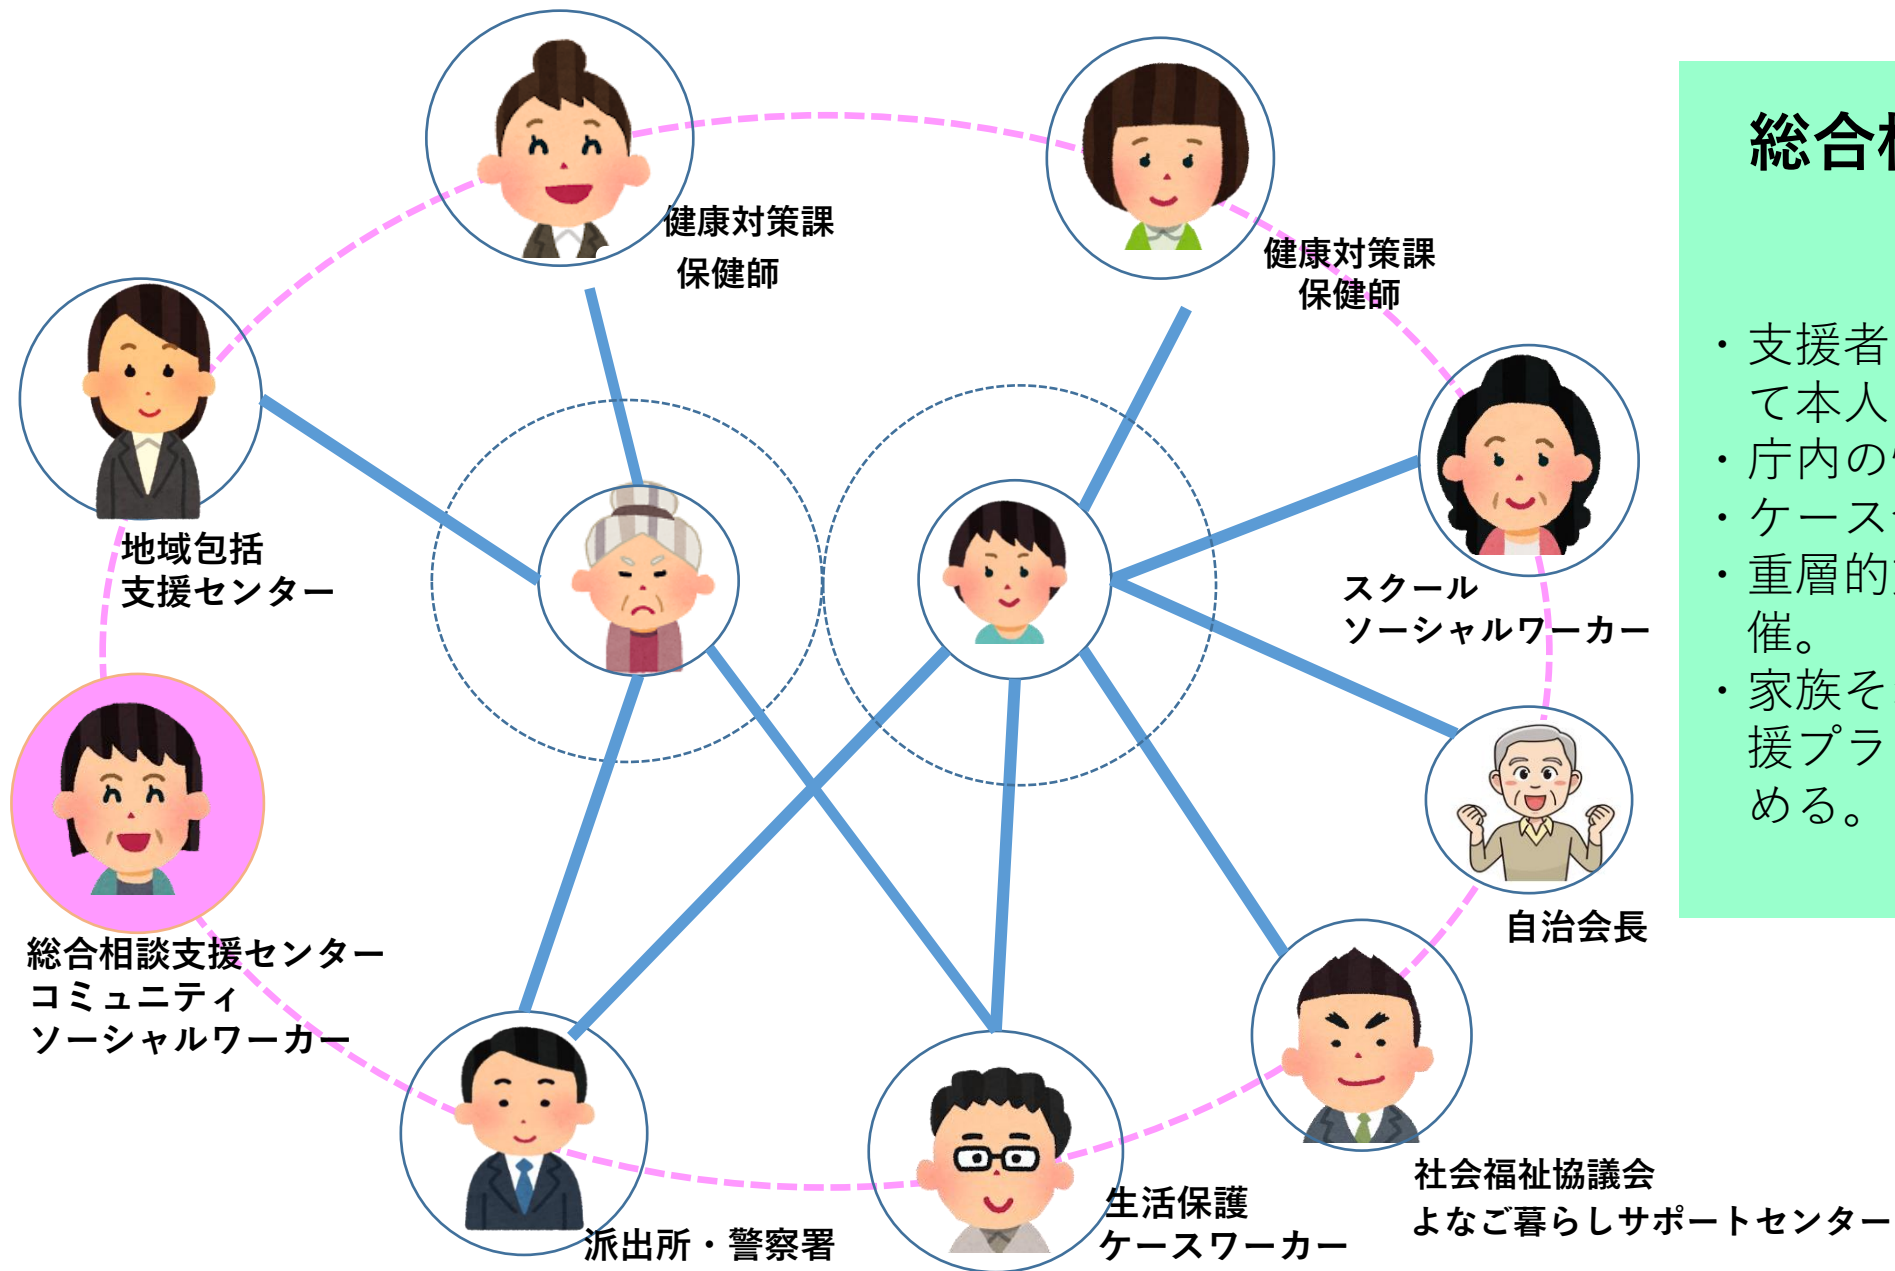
健康対策課
保健師

健康対策課
保健師

地域包括
支援センター

スクール
ソーシャルワーカー

総合相談支援センター
コミュニティ
ソーシャルワーカー

自治会長

社会福祉協議会
よなご暮らしサポートセンター

生活保護
ケースワーカー

派出所・警察署

総合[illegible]

・支援者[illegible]
て本人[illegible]
・庁内の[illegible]
・ケース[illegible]
・重層的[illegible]
催。
・家族そ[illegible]
援プラ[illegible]
める。